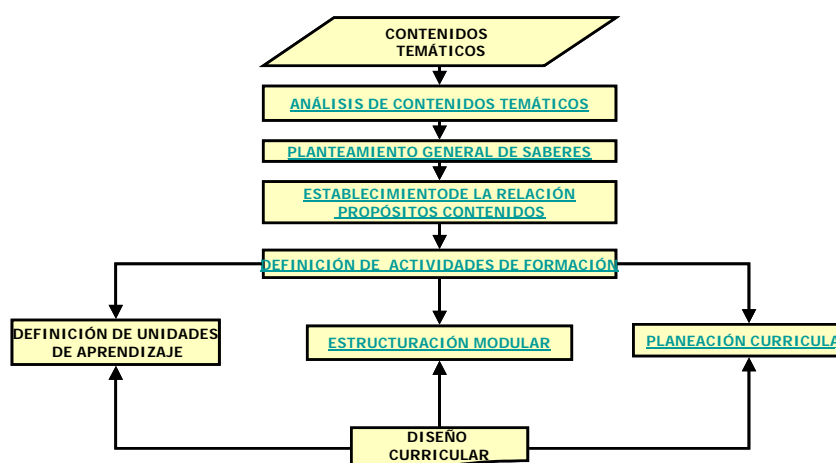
CONTENIDOS TEMÁTICOS

ANÁLISIS DE CONTENIDOS TEMÁTICOS

PLANTEAMIENTO GENERAL DE SABERES

ESTABLECIMIENTODE LA RELACIÓN PROPÓSITOS CONTENIDOS

DEFINICIÓN DE ACTIVIDADES DE FORMACIÓN

DEFINICIÓN DE UNIDADES DE APRENDIZAJE

ESTRUCTURACIÓN MODULAR

PLANEACIÓN CURRICULA

DISEÑO CURRICULAR